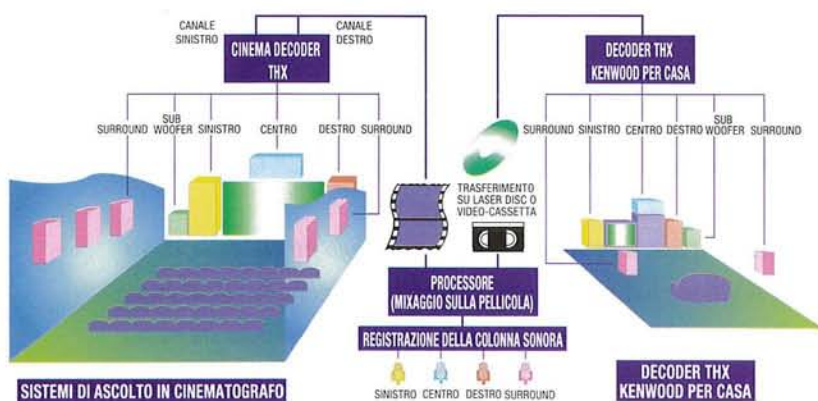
CANALE SINISTRO
CANALE DESTRO
CINEMA DECODER THX

SURROUND
SUB WOOFER
SINISTRO
CENTRO
DESTRO
SURROUND

DECODER THX KENWOOD PER CASA

SURROUND
SINISTRO
CENTRO
DESTRO
SUB WOOFER
SURROUND

TRASFERIMENTO SU LASER DISC O VIDEO-CASSETTA

PROCESSORE (MIXAGGIO SULLA PELLICOLA)

REGISTRAZIONE DELLA COLONNA SONORA

SINISTRO
CENTRO
DESTRO
SURROUND

SISTEMI DI ASCOLTO IN CINEMATOGRAFO

DECODER THX KENWOOD PER CASA